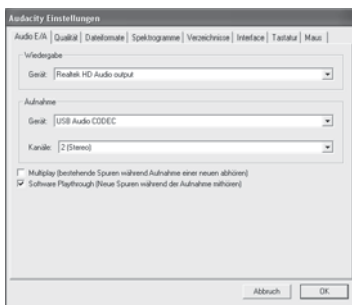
Audacity Einstellungen

Audio E/A | Qualität | Dateiformate | Spektrogramme | Verzeichnisse | Interface | Tastatur | Maus

Wiedergabe

Gerät: Realtek HD Audio output

Aufnahme

Gerät: USB Audio CODEC

Kanäle: 2 (Stereo)

Multiplay (bestehende Spuren während Aufnahme einer neuen abhören)

Software Playthrough (Neue Spuren während der Aufnahme mithören)

Abbruch

OK